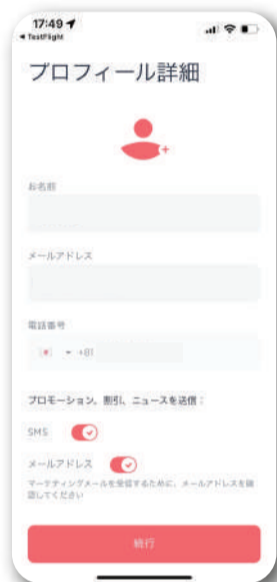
17:49
◂ TestFlight

プロフィール詳細

お名前

メールアドレス

電話番号

+81

プロモーション、割引、ニュースを送信：

SMS

メールアドレス

マーケティングメールを受信するために、メールアドレスを確認してください

続行